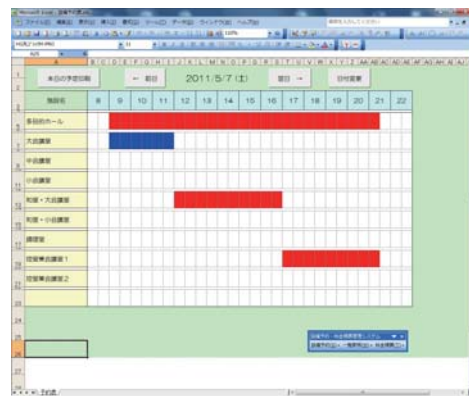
本日の予定印刷

← 前日

2011/5/7 (土)

翌日 →

日付変更

施設名

| 施設名 | 8 | 9 | 10 | 11 | 12 | 13 | 14 | 15 | 16 | 17 | 18 | 19 | 20 | 21 | 22 |
|---|---|---|---|---|---|---|---|---|---|---|---|---|---|---|---|
| 多目的ホール | | | | | | | | | | | | | | | |
| 大会議室 | | | | | | | | | | | | | | | |
| 中会議室 | | | | | | | | | | | | | | | |
| 小会議室 | | | | | | | | | | | | | | | |
| 和室・大会議室 | | | | | | | | | | | | | | | |
| 和室・小会議室 | | | | | | | | | | | | | | | |
| 講習室 | | | | | | | | | | | | | | | |
| 営業事務講座1 | | | | | | | | | | | | | | | |
| 営業事務講座2 | | | | | | | | | | | | | | | |

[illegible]